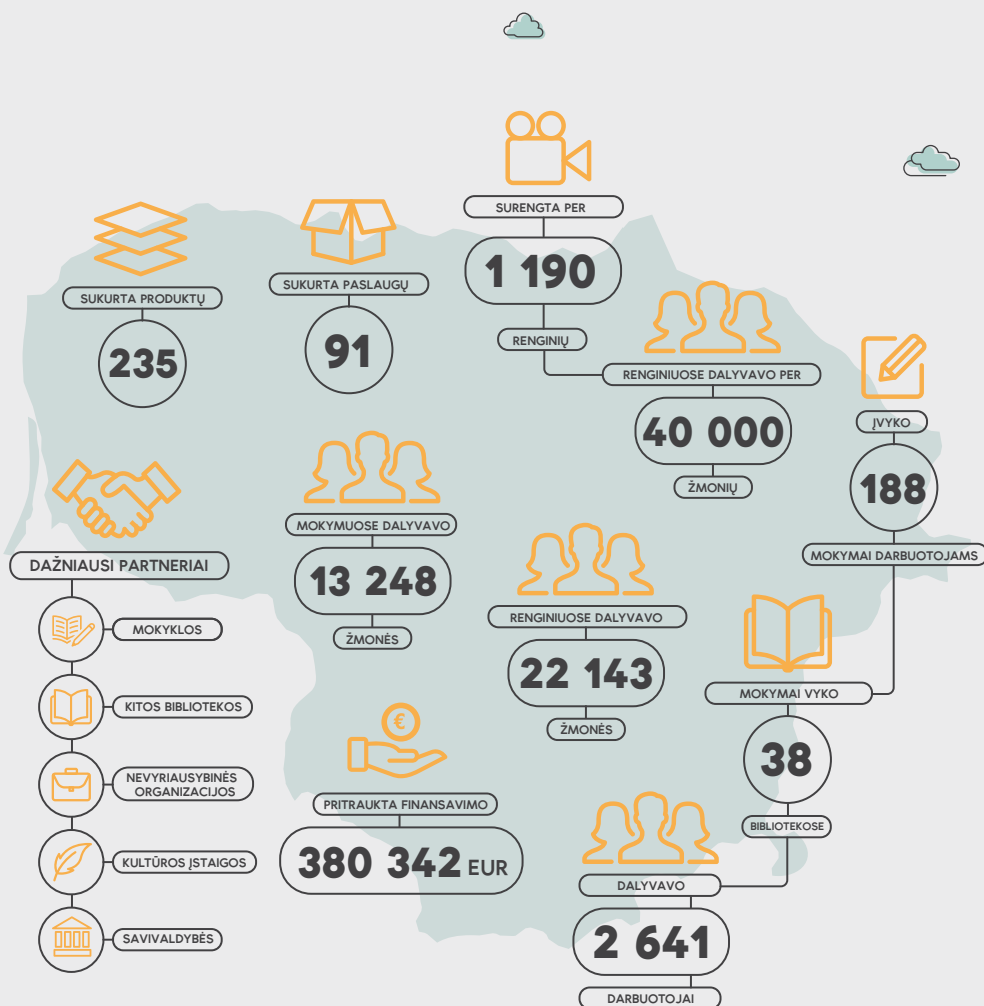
SUKURTA PRODUKTŲ
235

SUKURTA PASLAUGŲ
91

SURENGTA PER
1 190
RENGINIŲ

RENGINIUOSE DALYVAVO PER
40 000
ŽMONIŲ

ĮVYKO
188
MOKYMAI DARBUOTOJAMS

DAŽNIAUSI PARTNERIAI
MOKYKLOS
KITOS BIBLIOTEKOS
NEVYRIAUSYBINĖS ORGANIZACIJOS
KULTŪROS ĮSTAIGOS
SAVIVALDYBĖS

MOKYMUOSE DALYVAVO
13 248
ŽMONĖS

RENGINIUOSE DALYVAVO
22 143
ŽMONĖS

MOKYMAI VYKO
38
BIBLIOTEKOSE

PRITRAUKTA FINANSAVIMO
380 342 EUR

DALYVAVO
2 641
DARBUOTOJAI